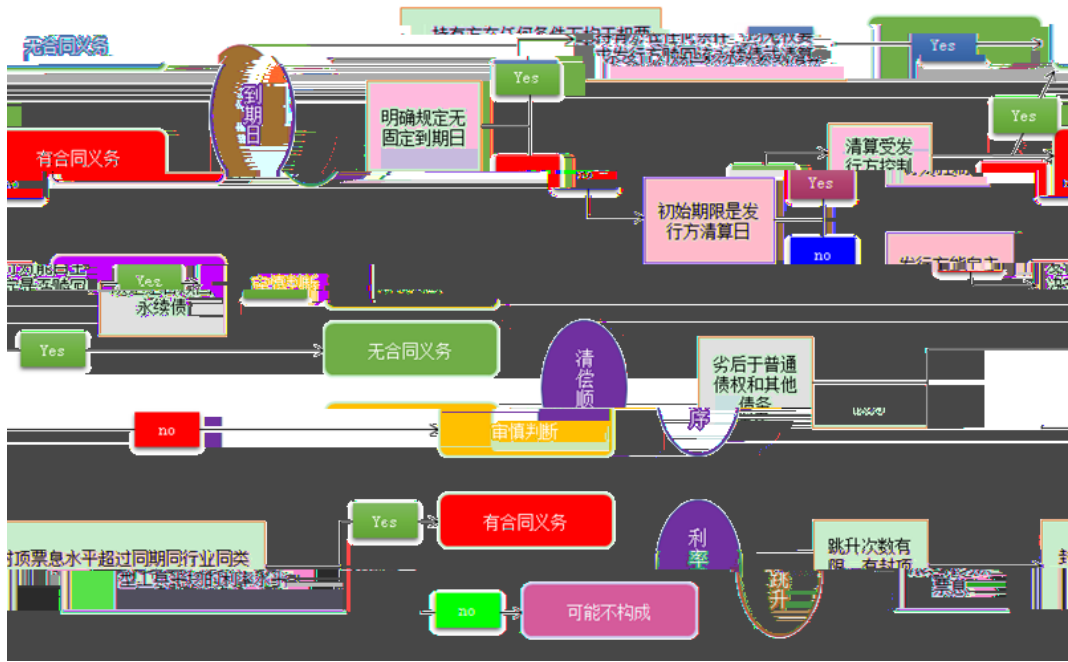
无合同义务

Yes

Yes

到期日

明确规定无固定到期日

Yes

Yes

有合同义务

清算受发行方控制

Yes

初始期限是发行方清算日

no

Yes

永续债

Yes

无合同义务

清偿顺序

劣后于普通债权和其他债务

no

审慎判断

Yes

有合同义务

封顶票息水平超过同期同行业同类型工具平均的利率水平

利率跳升

跳升次数有限、有封顶

no

可能不构成